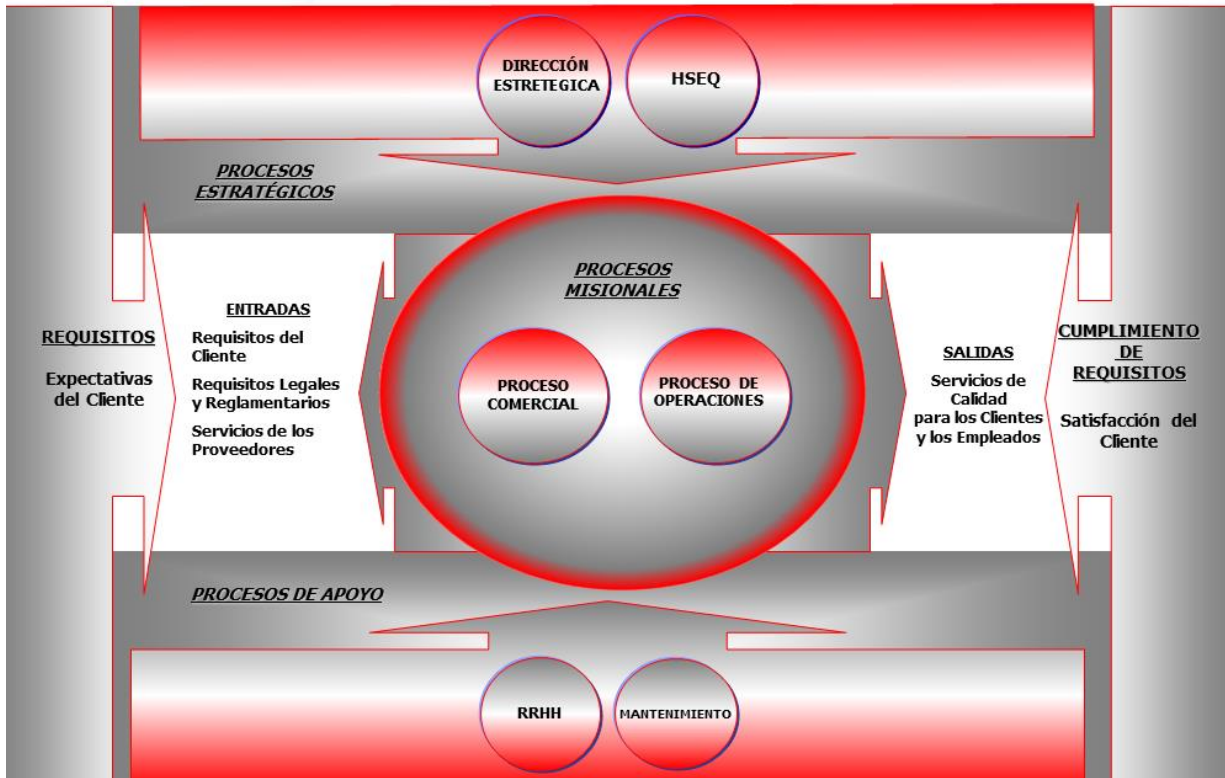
DIRECCIÓN ESTRETEGICA

HSEQ

PROCESOS ESTRATÉGICOS

REQUISITOS

Expectativas del Cliente

ENTRADAS

Requisitos del Cliente

Requisitos Legales y Reglamentarios

Servicios de los Proveedores

PROCESOS MISIONALES

PROCESO COMERCIAL

PROCESO DE OPERACIONES

SALIDAS

Servicios de Calidad para los Clientes y los Empleados

CUMPLIMIENTO DE REQUISITOS

Satisfacción del Cliente

PROCESOS DE APOYO

RRHH

MANTENIMIENTO